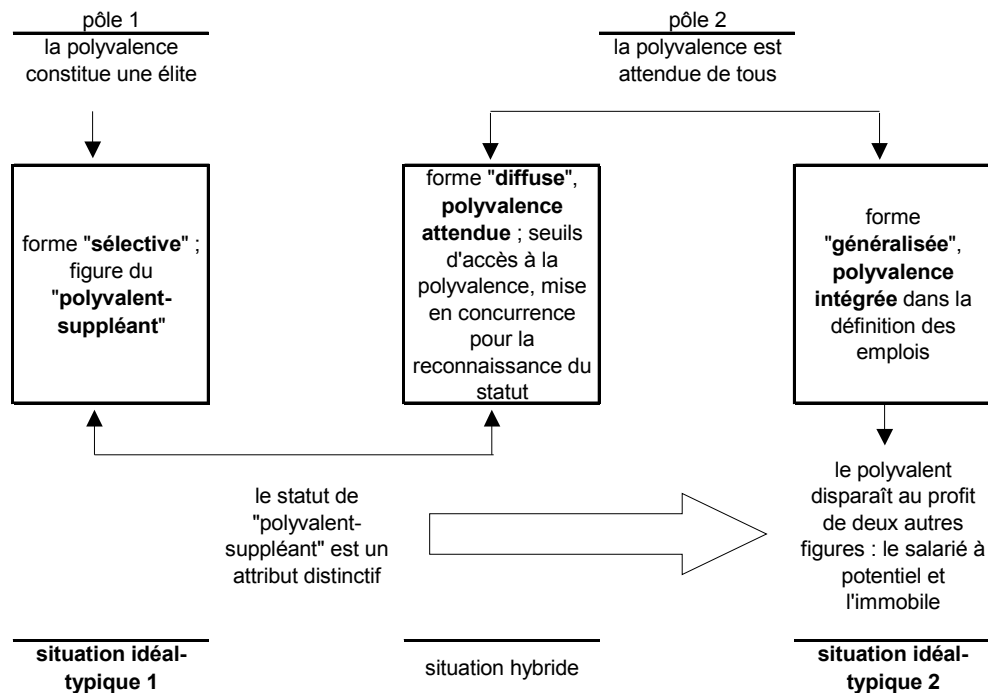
pôle 1
la polyvalence constitue une élite

pôle 2
la polyvalence est attendue de tous

forme "sélective" ; figure du "polyvalent-suppléant"

forme "diffuse", polyvalence attendue ; seuils d'accès à la polyvalence, mise en concurrence pour la reconnaissance du statut

forme "généralisée", polyvalence intégrée dans la définition des emplois

le statut de "polyvalent-suppléant" est un attribut distinctif

le polyvalent disparaît au profit de deux autres figures : le salarié à potentiel et l'immobile

situation idéal-typique 1

situation hybride

situation idéal-typique 2